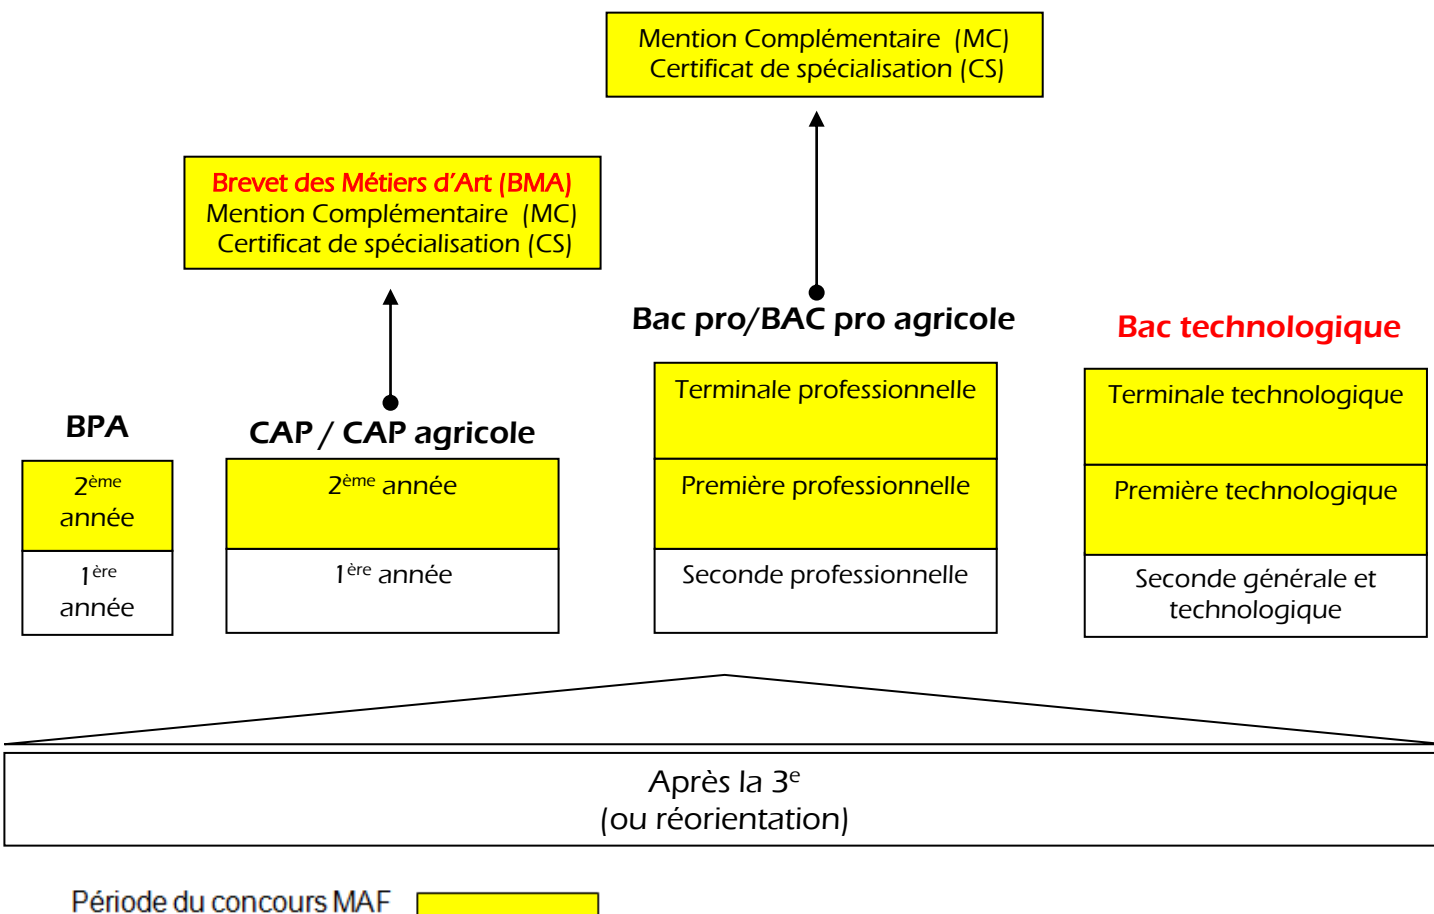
Mention Complémentaire (MC)
Certificat de spécialisation (CS)

Brevet des Métiers d'Art (BMA)
Mention Complémentaire (MC)
Certificat de spécialisation (CS)

Bac pro/BAC pro agricole

Bac technologique

BPA

| $2^{ème}$ année |
|---|
| $1^{ère}$ année |

CAP / CAP agricole

| $2^{ème}$ année |
|---|
| $1^{ère}$ année |

| Terminale professionnelle |
|---|
| Première professionnelle |
| Seconde professionnelle |

| Terminale technologique |
|---|
| Première technologique |
| Seconde générale et technologique |

Après la $3^{e}$
(ou réorientation)

Période du concours MAF